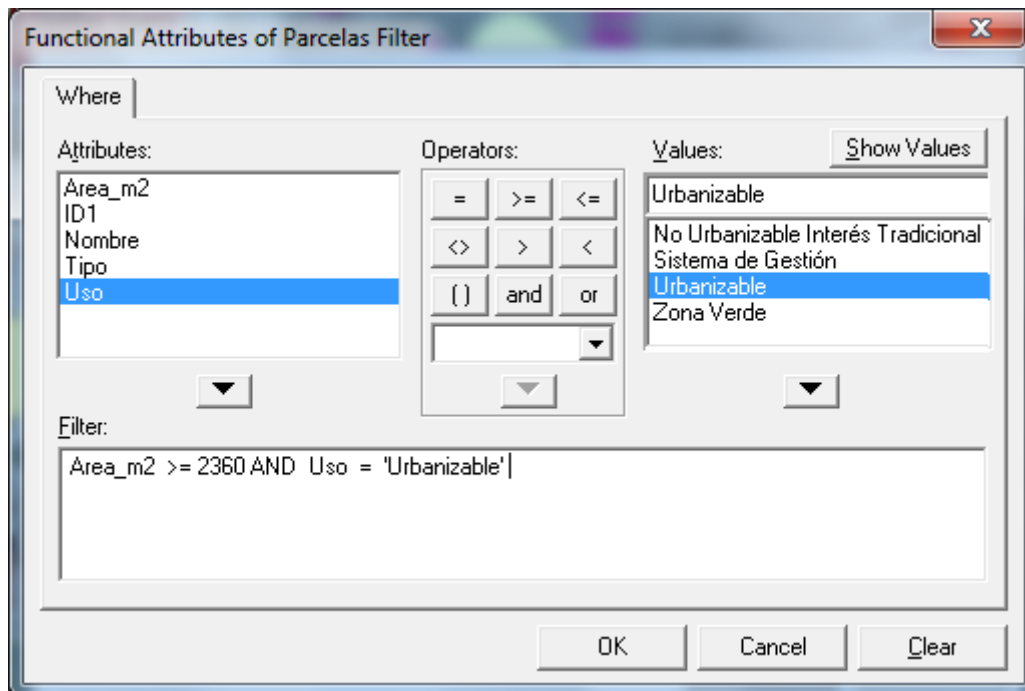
Functional Attributes of Parcelas Filter

Where

Attributes:
Area_m2
ID1
Nombre
Tipo
Uso

Operators:
=
>=
<=
<>
>
<
()
and
or

Values:
Show Values
Urbanizable
No Urbanizable Interés Tradicional
Sistema de Gestión
Urbanizable
Zona Verde

Filter:
Area_m2 >= 2360 AND Uso = 'Urbanizable'

OK
Cancel
Clear